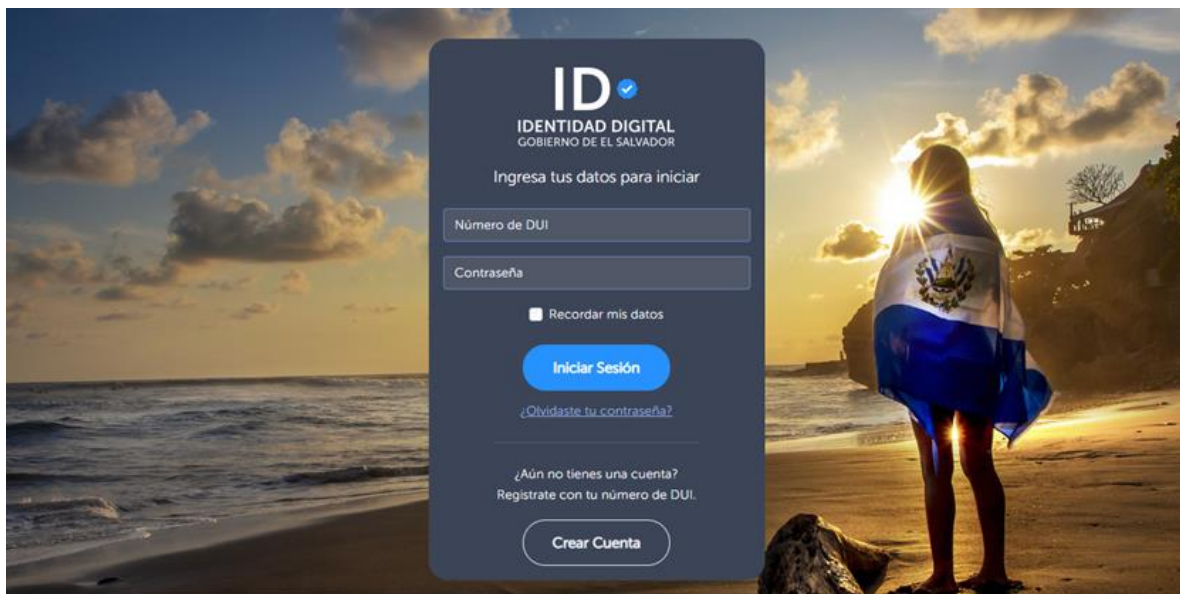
ID

IDENTIDAD DIGITAL
GOBIERNO DE EL SALVADOR

Ingresa tus datos para iniciar

Número de DUI

Contraseña

Recordar mis datos

Iniciar Sesión

¿Olvidaste tu contraseña?

¿Aún no tienes una cuenta?
Registrate con tu número de DUI.

Crear Cuenta